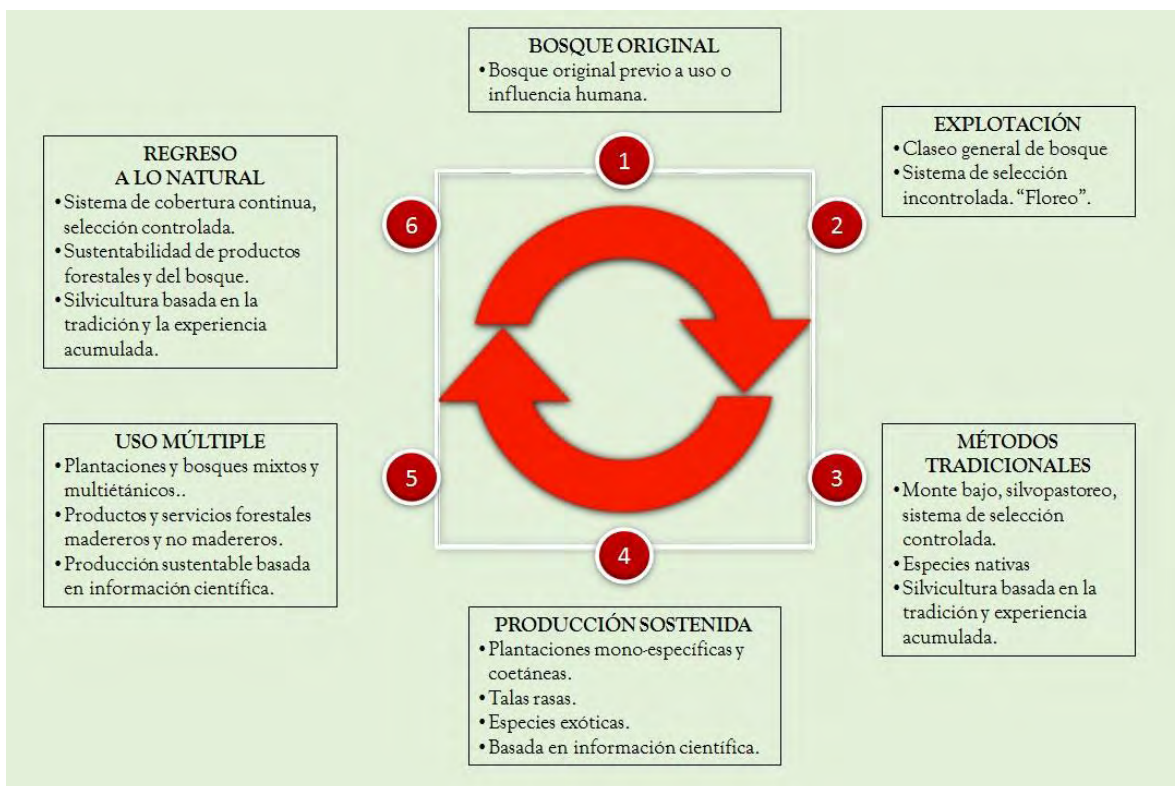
BOSQUE ORIGINAL
• Bosque original previo a uso o influencia humana.

1

EXPLOTACIÓN
• Claseo general de bosque
• Sistema de selección incontrolada. "Floreo".

2

MÉTODOS TRADICIONALES
• Monte bajo, silvopastoreo, sistema de selección controlada.
• Especies nativas
• Silvicultura basada en la tradición y experiencia acumulada.

3

4

PRODUCCIÓN SOSTENIDA
• Plantaciones mono-específicas y coetáneas.
• Talas rasas.
• Especies exóticas.
• Basada en información científica.

5

USO MÚLTIPLE
• Plantaciones y bosques mixtos y multiétánicos..
• Productos y servicios forestales madereros y no madereros.
• Producción sustentable basada en información científica.

6

REGRESO A LO NATURAL
• Sistema de cobertura continua, selección controlada.
• Sustentabilidad de productos forestales y del bosque.
• Silvicultura basada en la tradición y la experiencia acumulada.